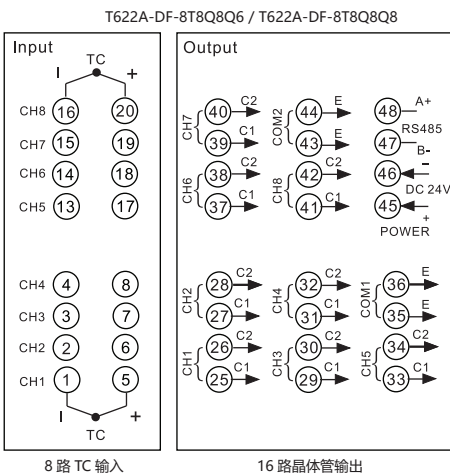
T622A-DF-8T8Q8Q6 / T622A-DF-8T8Q8Q8

Input

TC

I +

CH8 16 20

CH7 15 19

CH6 14 18

CH5 13 17

CH4 4 8

CH3 3 7

CH2 2 6

CH1 1 5

I +

TC

Output

CH7 40 C2 39 C1

COM2 44 E 43 E

48 A+ RS485 47 B-

CH6 38 C2 37 C1

CH8 42 C2 41 C1

46 - DC 24V 45 + POWER

CH2 28 C2 27 C1

CH4 32 C2 31 C1

COM1 36 E 35 E

CH1 26 C2 25 C1

CH3 30 C2 29 C1

CH5 34 C2 33 C1

8 路 TC 输入

16 路晶体管输出